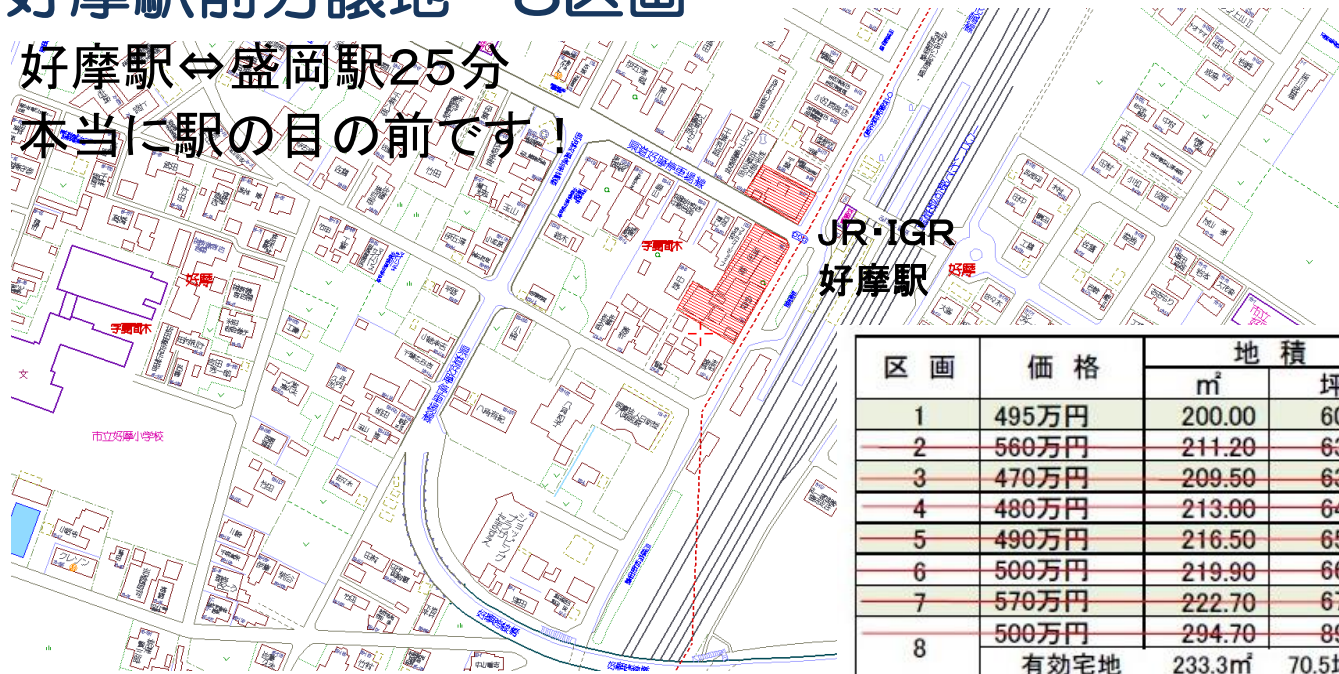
好摩駅前分譲地 8区画

好摩駅⇔盛岡駅25分
本当に駅の目の前です！

JR・IGR
好摩駅

好摩
字薗田木
好摩
字薗田木
市立好摩小学校
文
クレソン
好摩

| 区 画 | 価 格 | 地 積 | |
|---|---|---|---|
| | | ㎡ | 坪 |
| 1 | 495万円 | 200.00 | 60 |
| 2 | 560万円 | 211.20 | 63 |
| 3 | 470万円 | 209.50 | 63 |
| 4 | 480万円 | 213.00 | 64 |
| 5 | 490万円 | 216.50 | 65 |
| 6 | 500万円 | 219.90 | 66 |
| 7 | 570万円 | 222.70 | 67 |
| 8 | 500万円 | 294.70 | 89 |
| | 有効宅地 | 233.3㎡ | 70.5坪 |